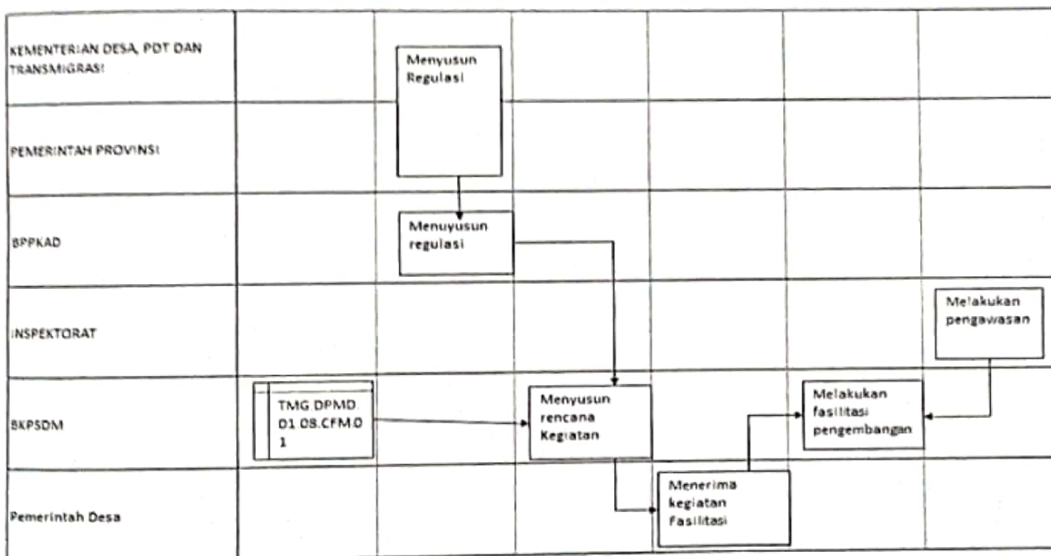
KEMENTERIAN DESA, PDT DAN TRANSMIGRASI

Menyusun Regulasi

PEMERINTAH PROVINSI

BPPKAD

Menuyusun regulasi

INSPEKTORAT

Melakukan pengawasan

BKPSDM

TMG DPMD D1 08.CFM.01

Menyusun rencana Kegiatan

Melakukan fasilitasi pengembangan

Pemerintah Desa

Menerima kegiatan Fasilitasi